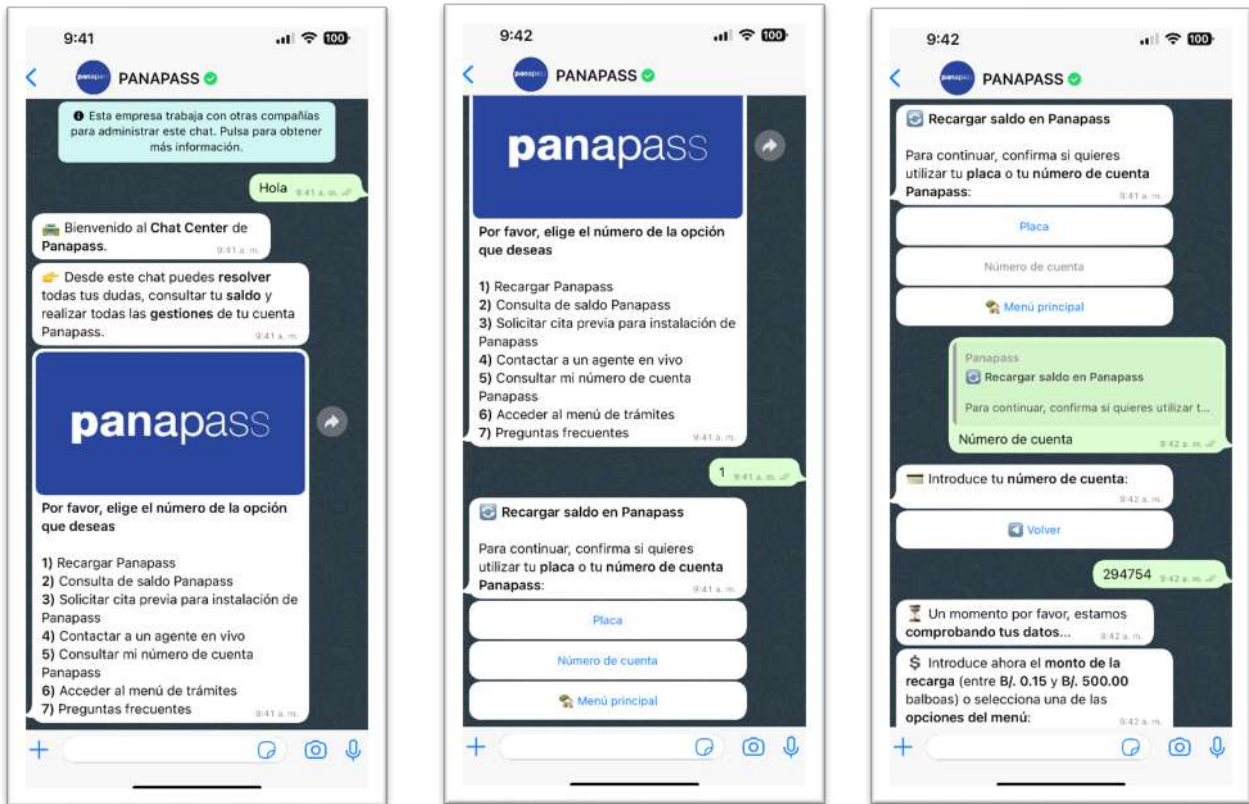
9:41 100

PANAPASS

Esta empresa trabaja con otras compañías para administrar este chat. Pulsa para obtener más información.

Hola 9:41 a. m.

Bienvenido al Chat Center de Panapass. 9:41 a. m.

👉 Desde este chat puedes resolver todas tus dudas, consultar tu saldo y realizar todas las gestiones de tu cuenta Panapass. 9:41 a. m.

panapass

Por favor, elige el número de la opción que deseas

1) Recargar Panapass
2) Consulta de saldo Panapass
3) Solicitar cita previa para instalación de Panapass
4) Contactar a un agente en vivo
5) Consultar mi número de cuenta Panapass
6) Acceder al menú de trámites
7) Preguntas frecuentes 9:41 a. m.

9:42 100

PANAPASS

panapass

Por favor, elige el número de la opción que deseas

1) Recargar Panapass
2) Consulta de saldo Panapass
3) Solicitar cita previa para instalación de Panapass
4) Contactar a un agente en vivo
5) Consultar mi número de cuenta Panapass
6) Acceder al menú de trámites
7) Preguntas frecuentes 9:41 a. m.

1 9:41 a. m.

Recargar saldo en Panapass

Para continuar, confirma si quieres utilizar tu placa o tu número de cuenta Panapass: 9:41 a. m.

Placa

Número de cuenta

Menú principal

9:42 100

PANAPASS

Recargar saldo en Panapass

Para continuar, confirma si quieres utilizar tu placa o tu número de cuenta Panapass: 9:41 a. m.

Placa

Número de cuenta

Menú principal

Panapass
Recargar saldo en Panapass
Para continuar, confirma si quieres utilizar t...
Número de cuenta 9:42 a. m.

Introduce tu número de cuenta: 9:42 a. m.

Volver

294754 9:42 a. m.

⏳ Un momento por favor, estamos comprobando tus datos... 9:42 a. m.

$ Introduce ahora el monto de la recarga (entre B/. 0.15 y B/. 500.00 balboas) o selecciona una de las opciones del menú: 9:42 a. m.